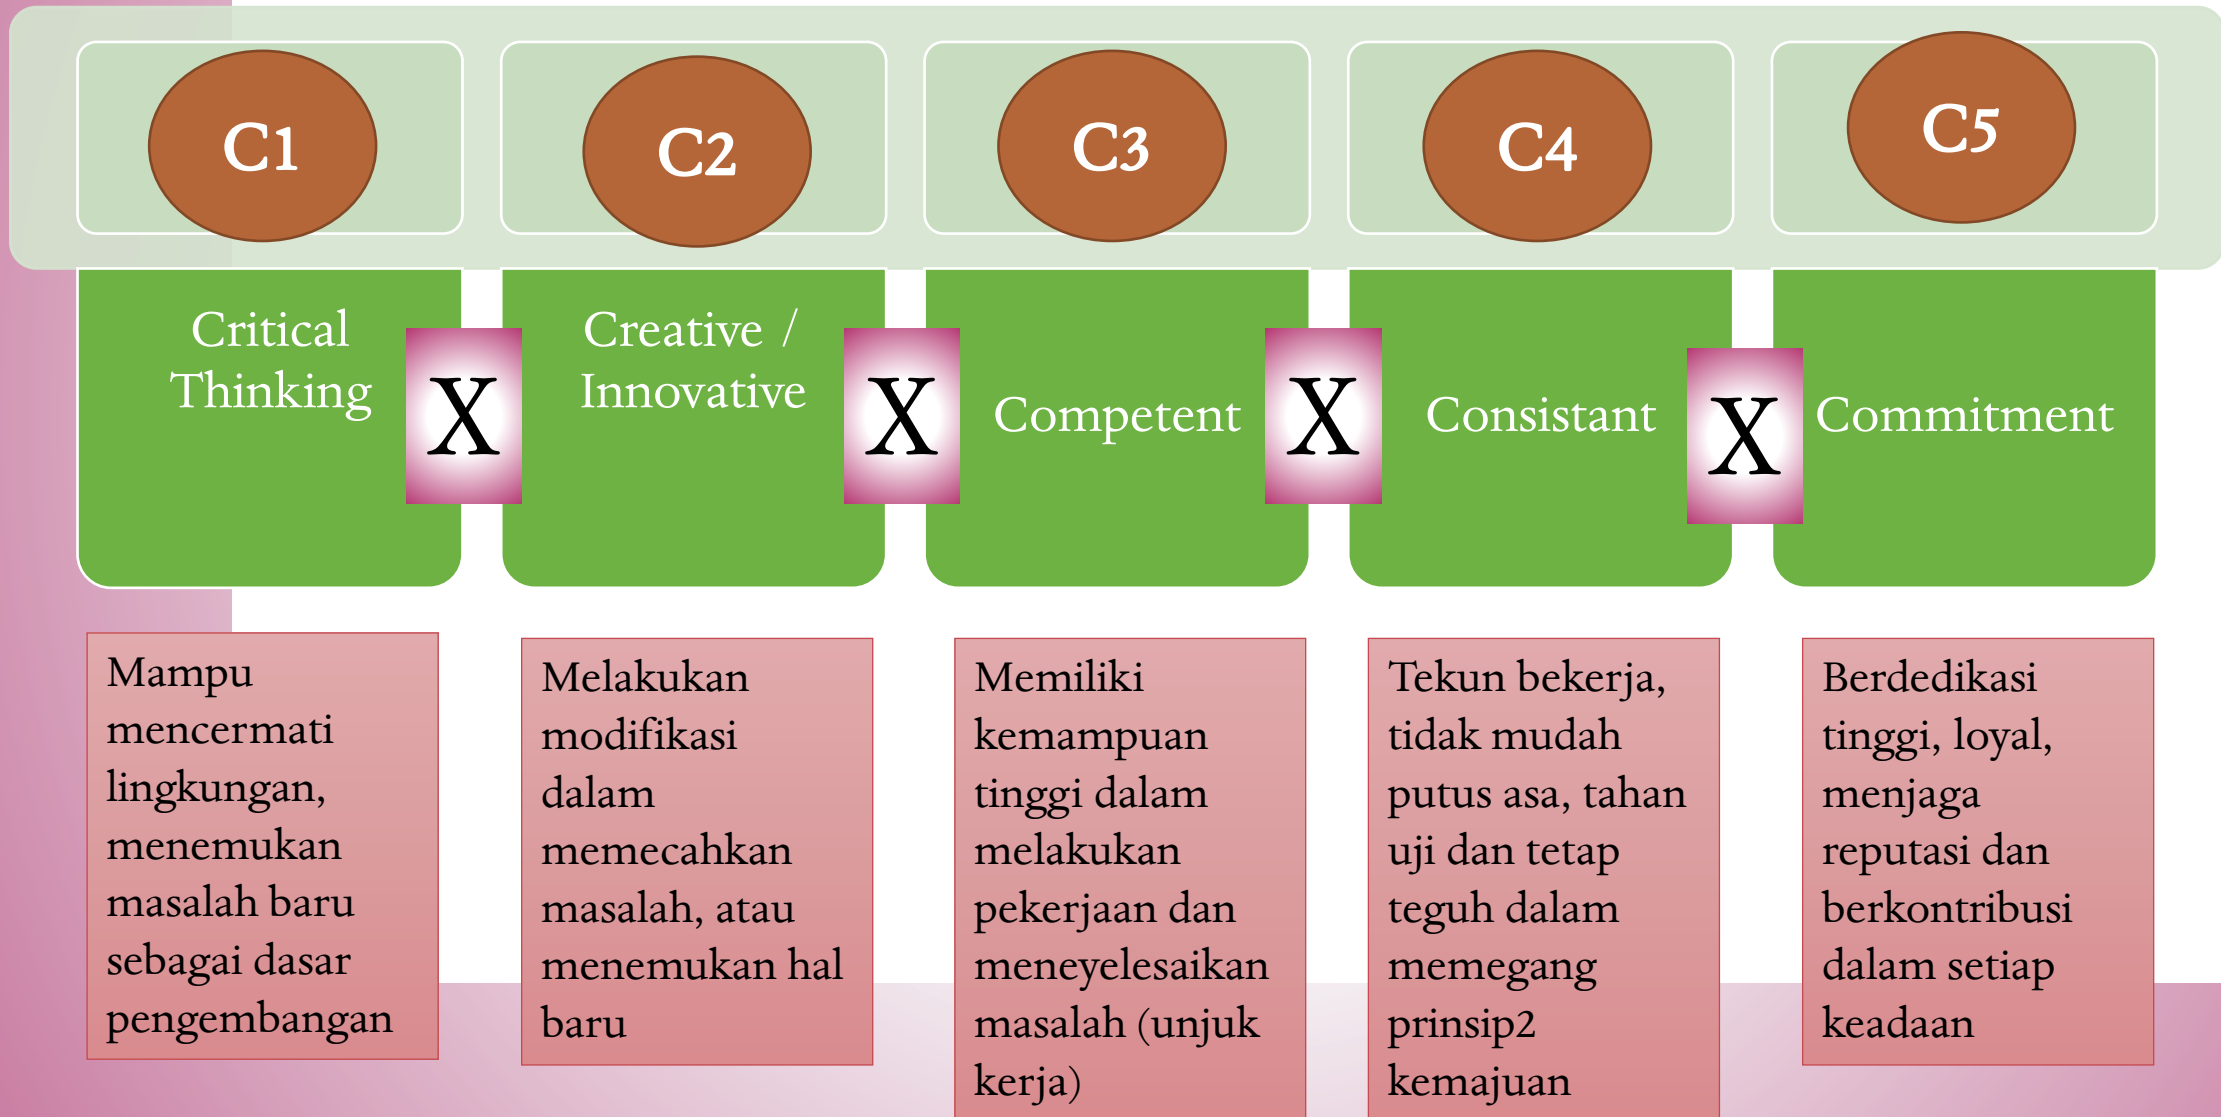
C1

C2

C3

C4

C5

Critical Thinking

X

Creative / Innovative

X

Competent

X

Consistant

X

Commitment

Mampu mencermati lingkungan, menemukan masalah baru sebagai dasar pengembangan

Melakukan modifikasi dalam memecahkan masalah, atau menemukan hal baru

Memiliki kemampuan tinggi dalam melakukan pekerjaan dan meneyelesaikan masalah (unjuk kerja)

Tekun bekerja, tidak mudah putus asa, tahan uji dan tetap teguh dalam memegang prinsip2 kemajuan

Berdedikasi tinggi, loyal, menjaga reputasi dan berkontribusi dalam setiap keadaan